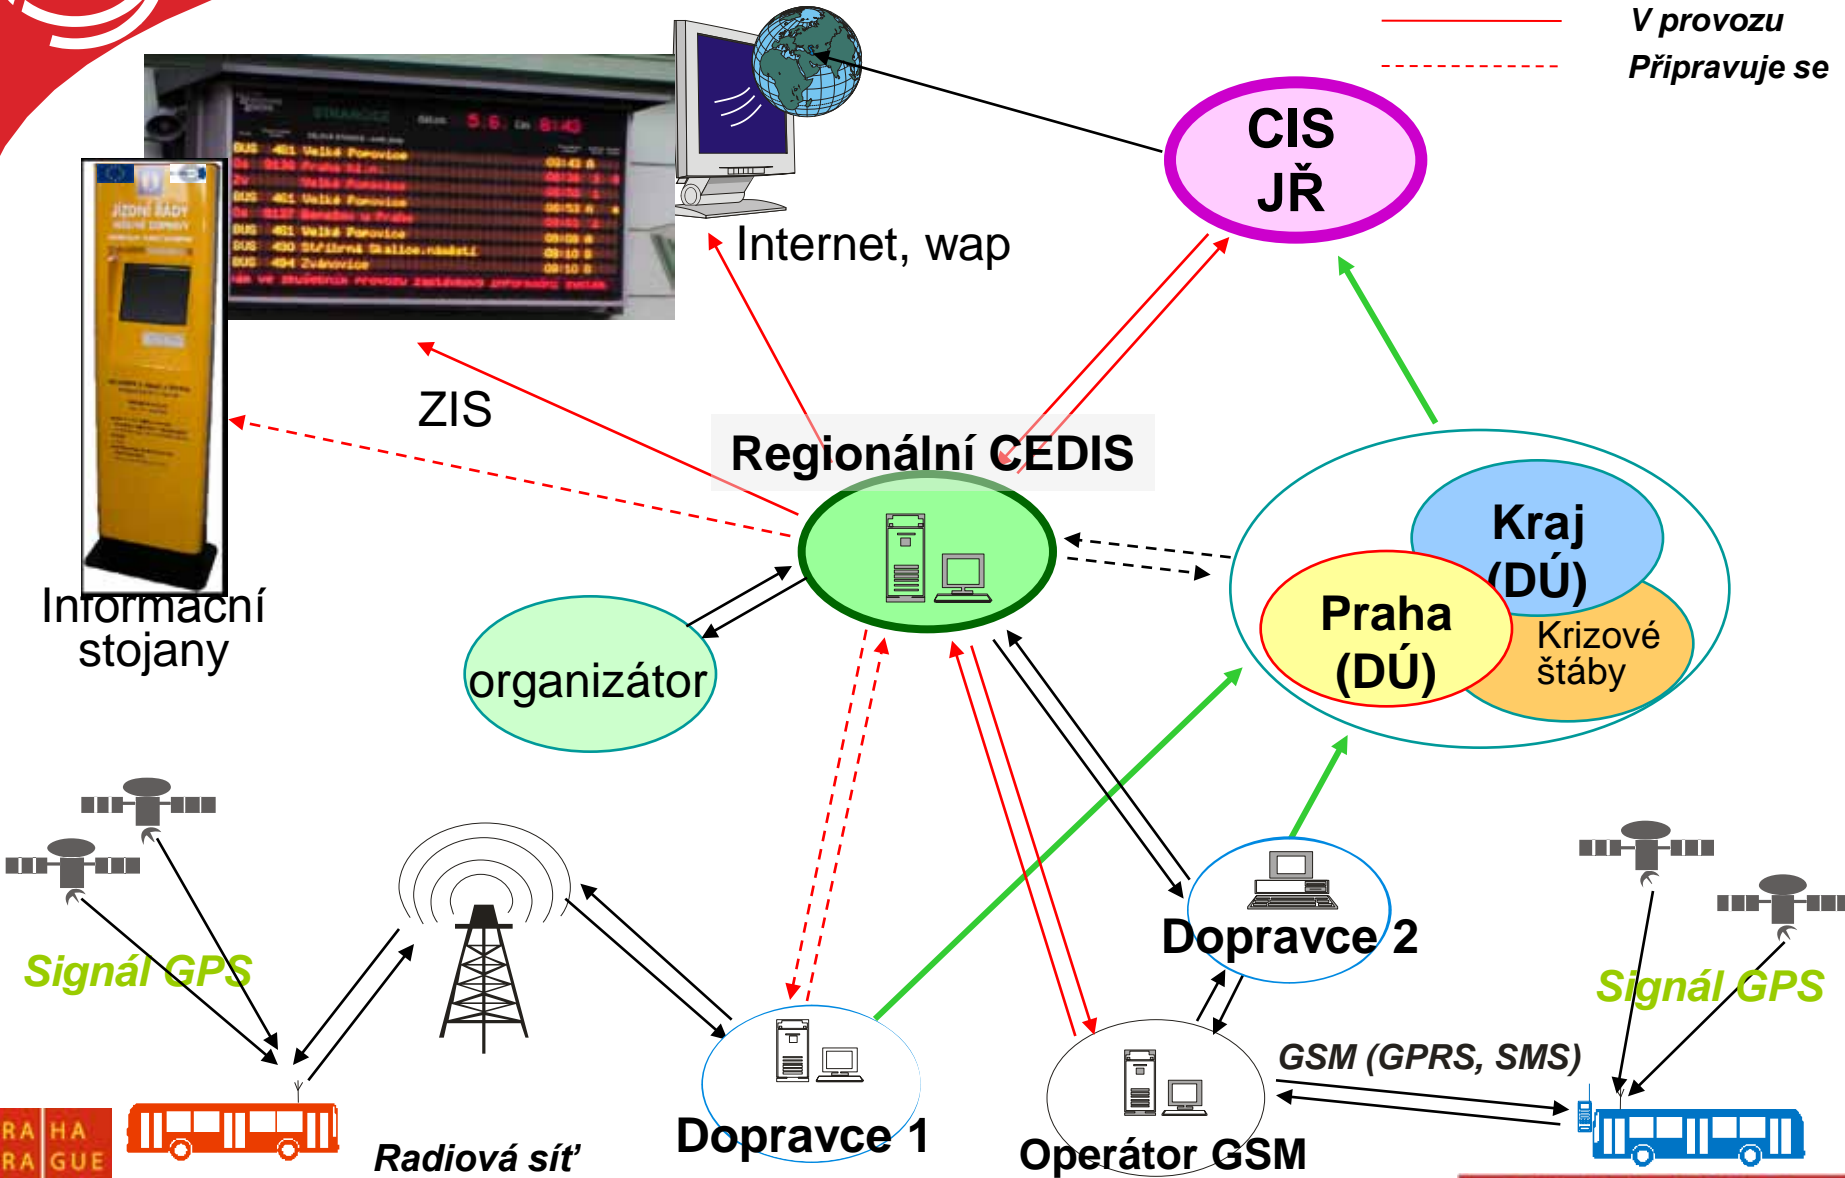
V provozu
Připravuje se

CIS JŘ

Internet, wap

ZIS

Regionální CEDIS

Kraj (DÚ)

Praha (DÚ)

Krizové štáby

Informační stojany

organizátor

Signál GPS

Dopravce 2

Signál GPS

GSM (GPRS, SMS)

RA HA
RA GUE

Radiová síť

Dopravce 1

Operátor GSM